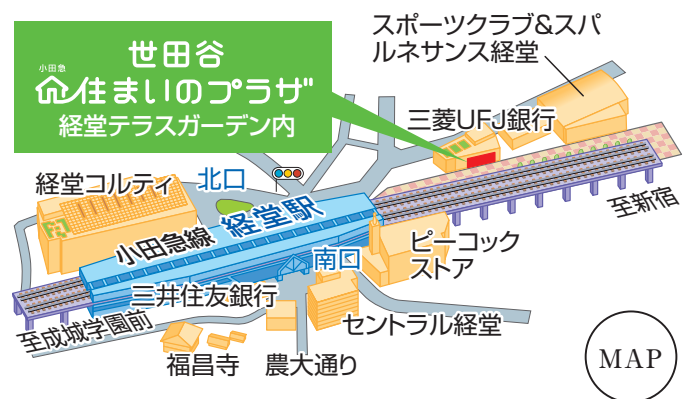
世田谷
小田急
住まいのプラザ
経堂テラスガーデン内

スポーツクラブ&スパ
ルネサンス経堂

三菱UFJ銀行

経堂コルティ

北口

小田急線 経堂駅

南口

ピーコック
ストア

至新宿

三井住友銀行

至成城学園前

セントラル経堂

福昌寺

農大通り

MAP